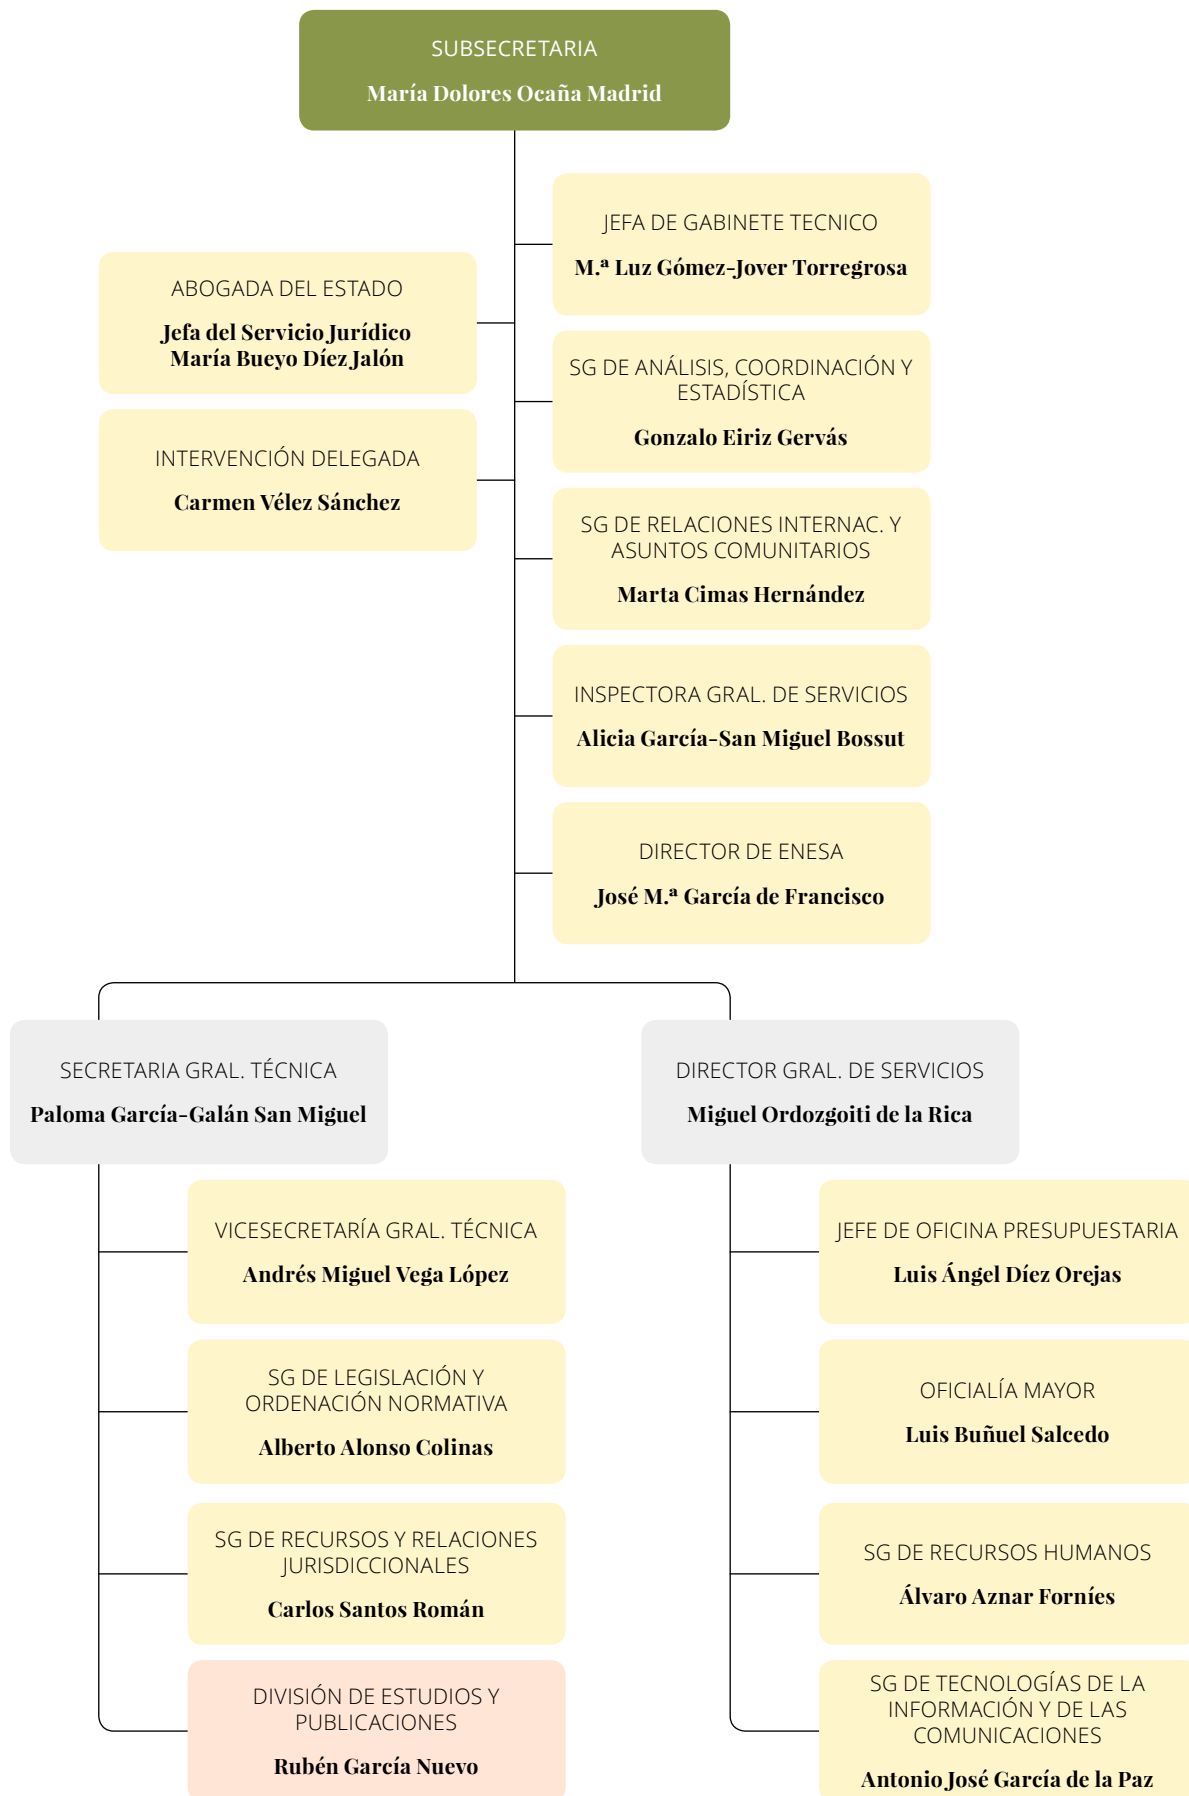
SUBSECRETARIA
María Dolores Ocaña Madrid

JEFA DE GABINETE TECNICO
M.ª Luz Gómez-Jover Torregrosa

ABOGADA DEL ESTADO
Jefa del Servicio Jurídico
María Bueyo Díez Jalón

SG DE ANÁLISIS, COORDINACIÓN Y ESTADÍSTICA
Gonzalo Eiriz Gervás

INTERVENCIÓN DELEGADA
Carmen Vélez Sánchez

SG DE RELACIONES INTERNAC. Y ASUNTOS COMUNITARIOS
Marta Cimas Hernández

INSPECTORA GRAL. DE SERVICIOS
Alicia García-San Miguel Bossut

DIRECTOR DE ENESA
José M.ª García de Francisco

SECRETARIA GRAL. TÉCNICA
Paloma García-Galán San Miguel

VICESECRETARÍA GRAL. TÉCNICA
Andrés Miguel Vega López

SG DE LEGISLACIÓN Y ORDENACIÓN NORMATIVA
Alberto Alonso Colinas

SG DE RECURSOS Y RELACIONES JURISDICCIONALES
Carlos Santos Román

DIVISIÓN DE ESTUDIOS Y PUBLICACIONES
Rubén García Nuevo

DIRECTOR GRAL. DE SERVICIOS
Miguel Ordozgoiti de la Rica

JEFE DE OFICINA PRESUPUESTARIA
Luis Ángel Díez Orejas

OFICIALÍA MAYOR
Luis Buñuel Salcedo

SG DE RECURSOS HUMANOS
Álvaro Aznar Forníes

SG DE TECNOLOGÍAS DE LA INFORMACIÓN Y DE LAS COMUNICACIONES
Antonio José García de la Paz